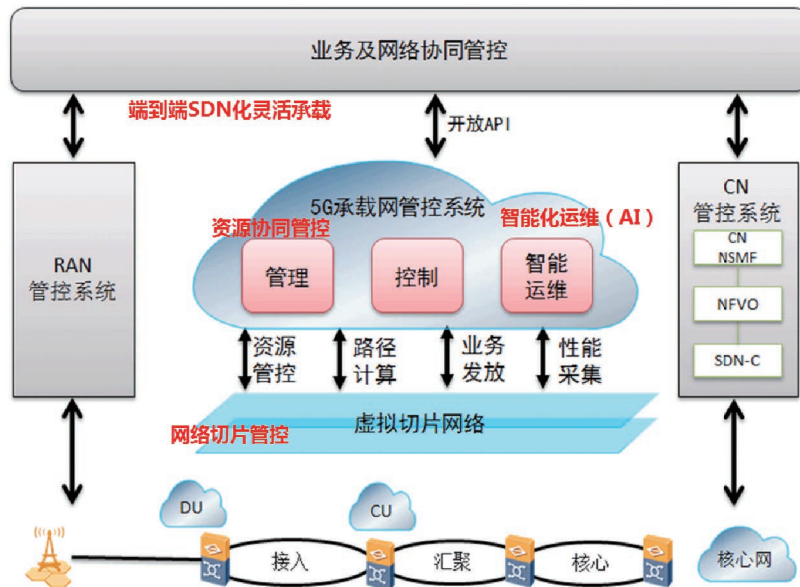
业务及网络协同管控

端到端SDN化灵活承载

开放API

RAN
管控系统

5G承载网管控系统

资源协同管控

智能化运维（AI）

管理

控制

智能
运维

CN
管控系统

CN
NSMF

NFVO

SDN-C

资源
管控

路径
计算

业务
发放

性能
采集

虚拟切片网络

网络切片管控

DU

CU

接入

汇聚

核心

核心网